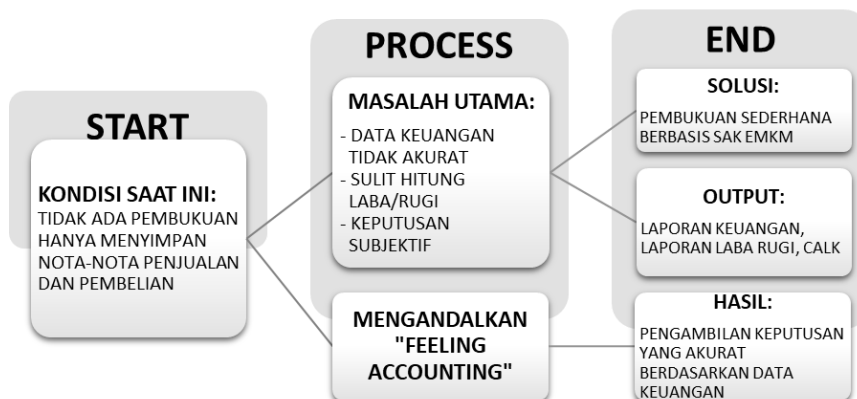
START

KONDISI SAAT INI:
TIDAK ADA PEMBUKUAN HANYA MENYIMPAN NOTA-NOTA PENJUALAN DAN PEMBELIAN

PROCESS

MASALAH UTAMA:
- DATA KEUANGAN TIDAK AKURAT
- SULIT HITUNG LABA/RUGI
- KEPUTUSAN SUBJEKTIF

MENGANDALKAN "FEELING ACCOUNTING"

END

SOLUSI:
PEMBUKUAN SEDERHANA BERBASIS SAK EMKM

OUTPUT:
LAPORAN KEUANGAN, LAPORAN LABA RUGI, CALK

HASIL:
PENGAMBILAN KEPUTUSAN YANG AKURAT BERDASARKAN DATA KEUANGAN